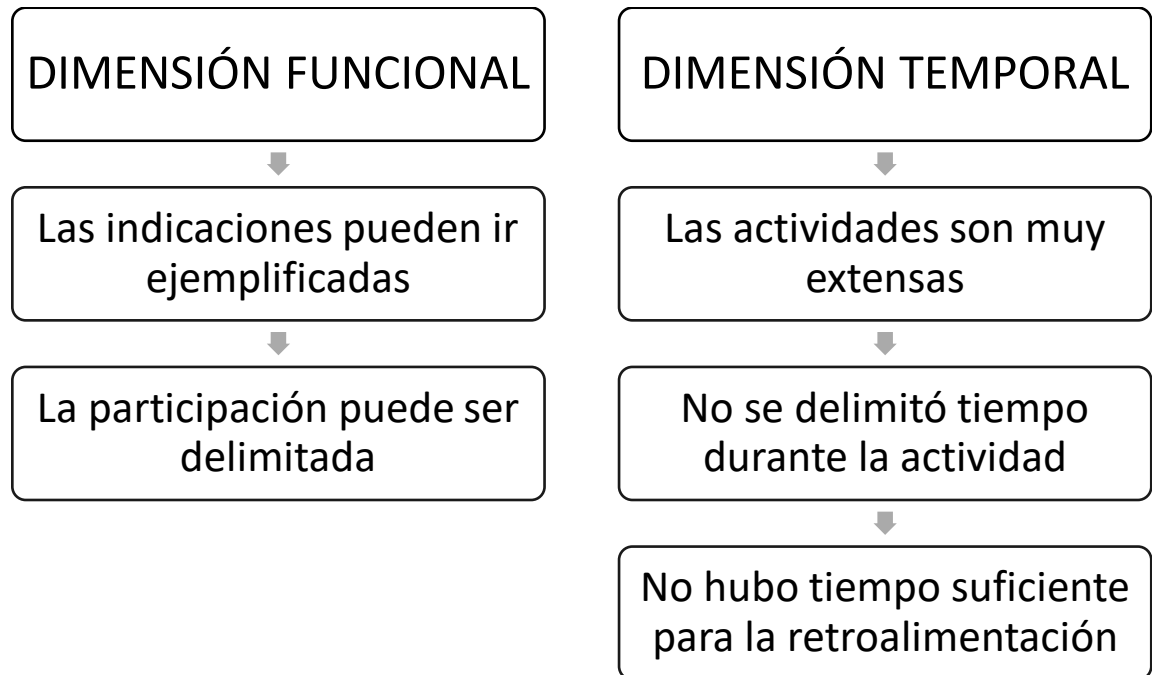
DIMENSIÓN FUNCIONAL

Las indicaciones pueden ir ejemplificadas

La participación puede ser delimitada

DIMENSIÓN TEMPORAL

Las actividades son muy extensas

No se delimitó tiempo durante la actividad

No hubo tiempo suficiente para la retroalimentación